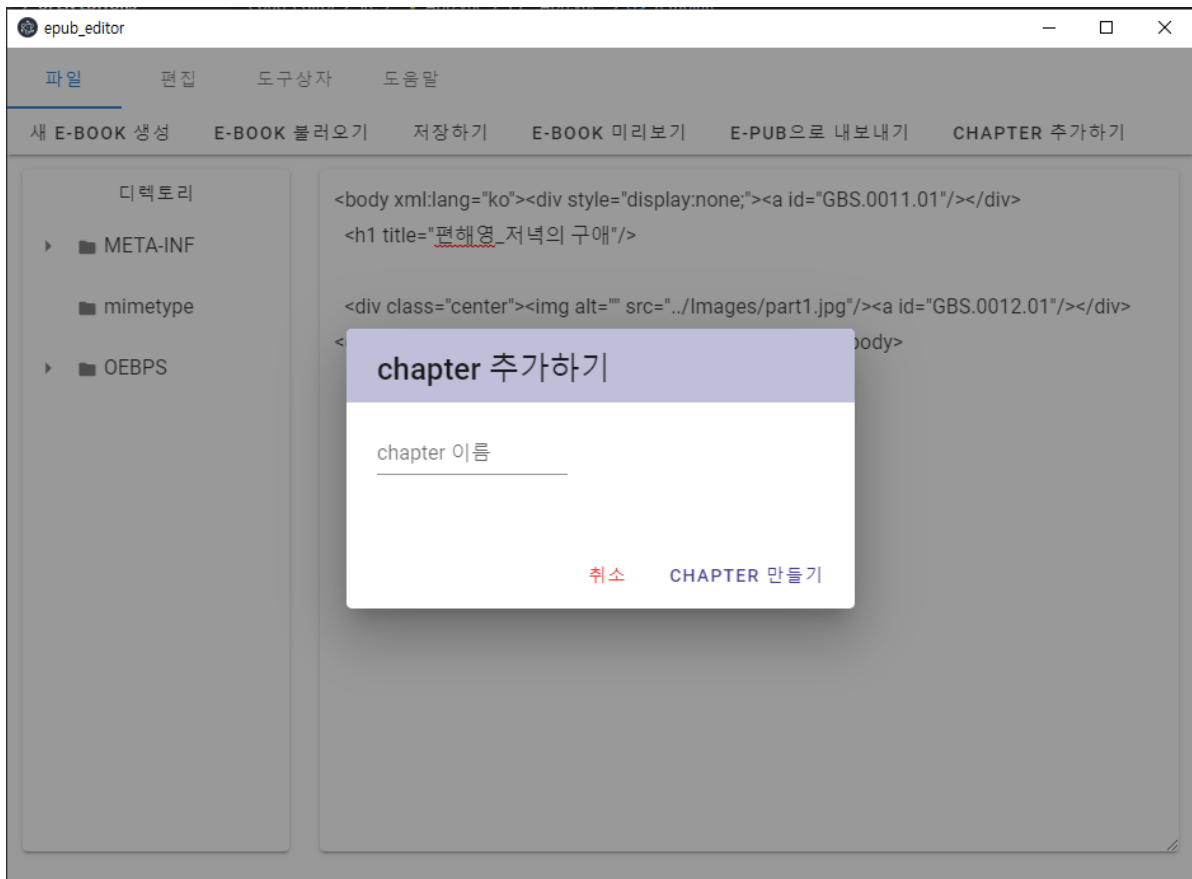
epub_editor

파일 편집 도구상자 도움말

새 E-BOOK 생성 E-BOOK 불러오기 저장하기 E-BOOK 미리보기 E-PUB으로 내보내기 CHAPTER 추가하기

디렉토리

META-INF

mimetype

OEBPS

<body xml:lang="ko"><div style="display:none;"><a id="GBS.0011.01"/></div>
<h1 title="편해영_저녁의 구애"/>

<div class="center"><img alt="" src="../Images/part1.jpg"/><a id="GBS.0012.01"/></div>
<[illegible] body>

chapter 추가하기

chapter 이름

취소 CHAPTER 만들기